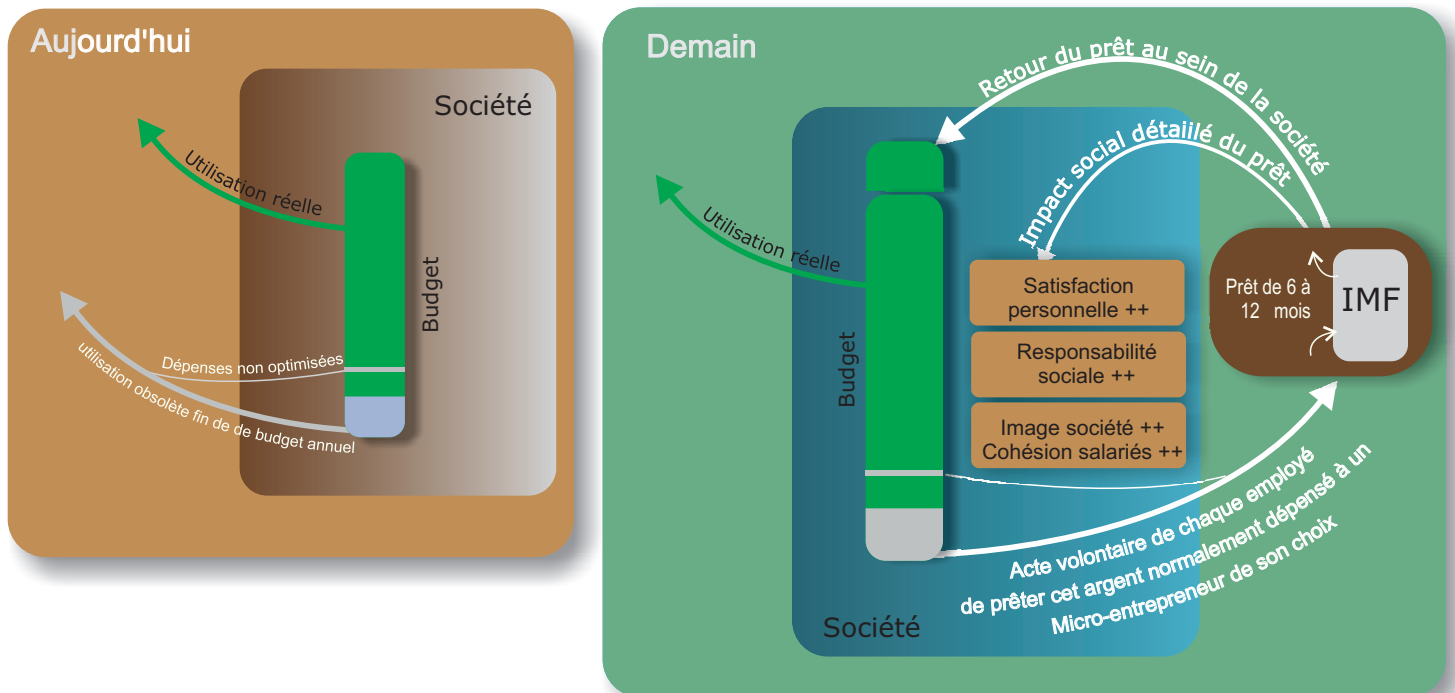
Aujourd'hui

Société

Utilisation réelle

Budget

Dépenses non optimisées

utilisation obsolète fin de de budget annuel

Demain

Retour du prêt au sein de la société

Impact social détaillé du prêt

Utilisation réelle

Budget

Satisfaction personnelle ++

Responsabilité sociale ++

Image société ++
Cohésion salariés ++

Prêt de 6 à 12 mois

IMF

Acte volontaire de chaque employé de prêter cet argent normalement dépensé à un Micro-entrepreneur de son choix

Société